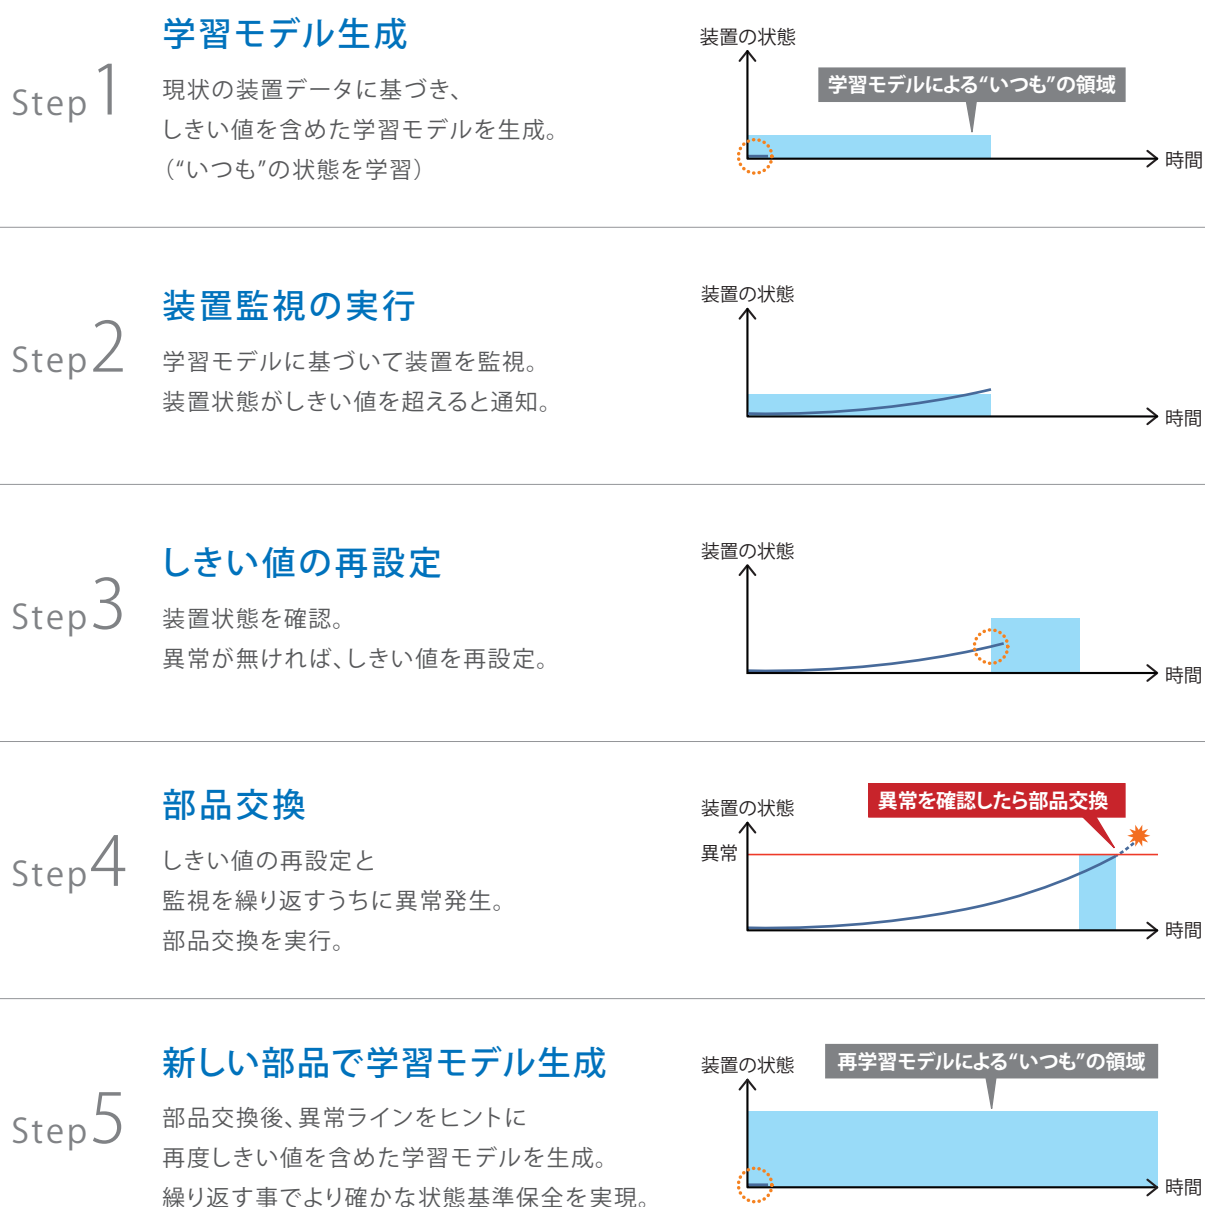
Step1

学習モデル生成

現状の装置データに基づき、しきい値を含めた学習モデルを生成。(“いつも”の状態を学習)

装置の状態

学習モデルによる“いつも”の領域

時間

Step2

装置監視の実行

学習モデルに基づいて装置を監視。装置状態がしきい値を超えると通知。

装置の状態

時間

Step3

しきい値の再設定

装置状態を確認。異常が無ければ、しきい値を再設定。

装置の状態

時間

Step4

部品交換

しきい値の再設定と監視を繰り返すうちに異常発生。部品交換を実行。

装置の状態

異常を確認したら部品交換

異常

時間

Step5

新しい部品で学習モデル生成

部品交換後、異常ラインをヒントに再度しきい値を含めた学習モデルを生成。繰り返す事でより確かな状態基準保全を実現。

装置の状態

再学習モデルによる“いつも”の領域

時間